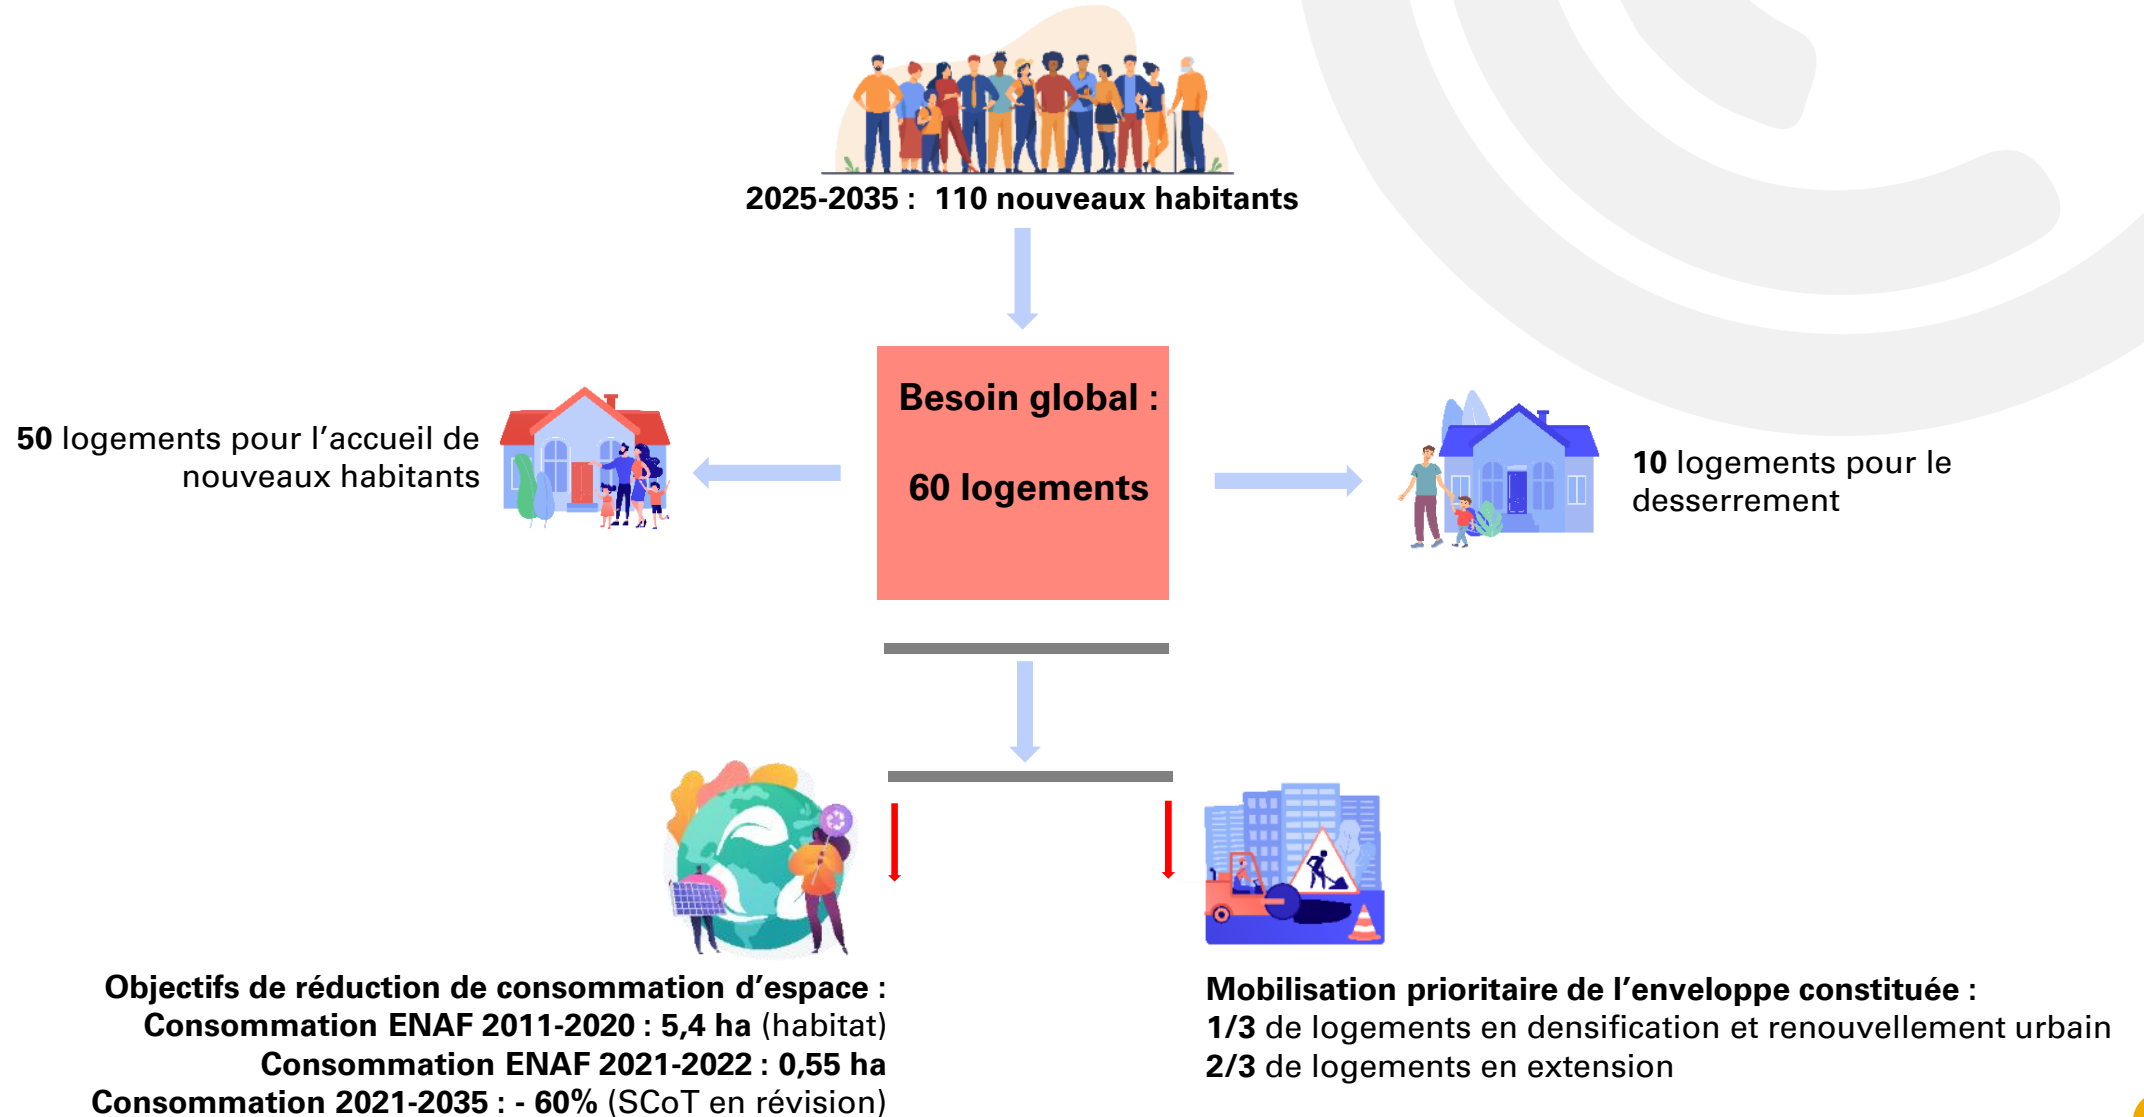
2025-2035 : 110 nouveaux habitants

Besoin global :

60 logements

50 logements pour l’accueil de nouveaux habitants

10 logements pour le desserrement

Objectifs de réduction de consommation d’espace :
Consommation ENAF 2011-2020 : 5,4 ha (habitat)
Consommation ENAF 2021-2022 : 0,55 ha
Consommation 2021-2035 : - 60% (SCoT en révision)

Mobilisation prioritaire de l’enveloppe constituée :
1/3 de logements en densification et renouvellement urbain
2/3 de logements en extension